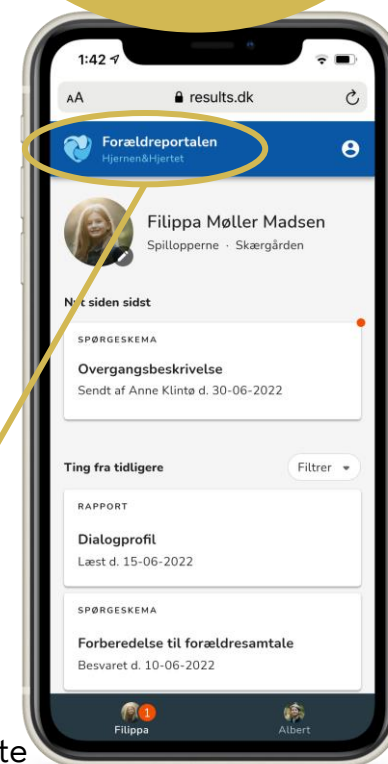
1:42

AA results.dk

Forældreportalen
Hjernen&Hjertet

Filippa Møller Madsen
Spillopperne · Skærgården

N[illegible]t siden sidst

SPØRGESKEMA
Overgangsbeskrivelse
Sendt af Anne Klintø d. 30-06-2022

Ting fra tidligere
Filtrer

RAPPORT
Dialogprofil
Læst d. 15-06-2022

SPØRGESKEMA
Forberedelse til forældresamtale
Besvaret d. 10-06-2022

1
Filippa
Albert

te